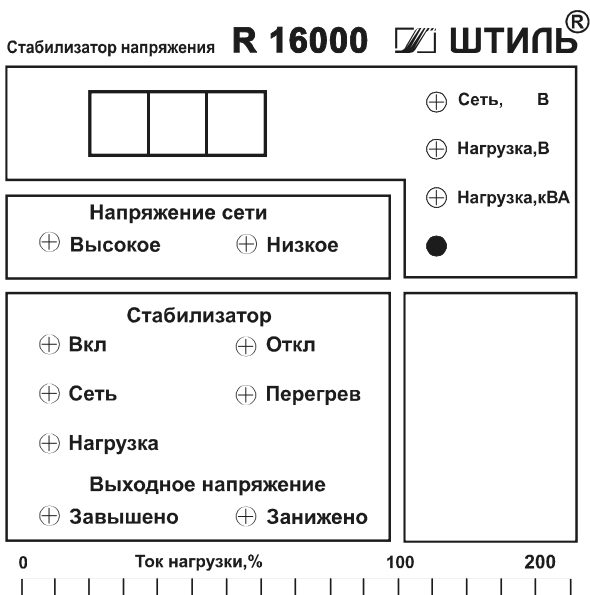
Стабилизатор напряжения R 16000 ШТИЛЬ®

Сеть, В

Нагрузка,В

Нагрузка,кВА

Напряжение сети

Высокое Низкое

Стабилизатор

Вкл Откл

Сеть Перегрев

Нагрузка

Выходное напряжение

Завышено Занижено

0 Ток нагрузки,% 100 200